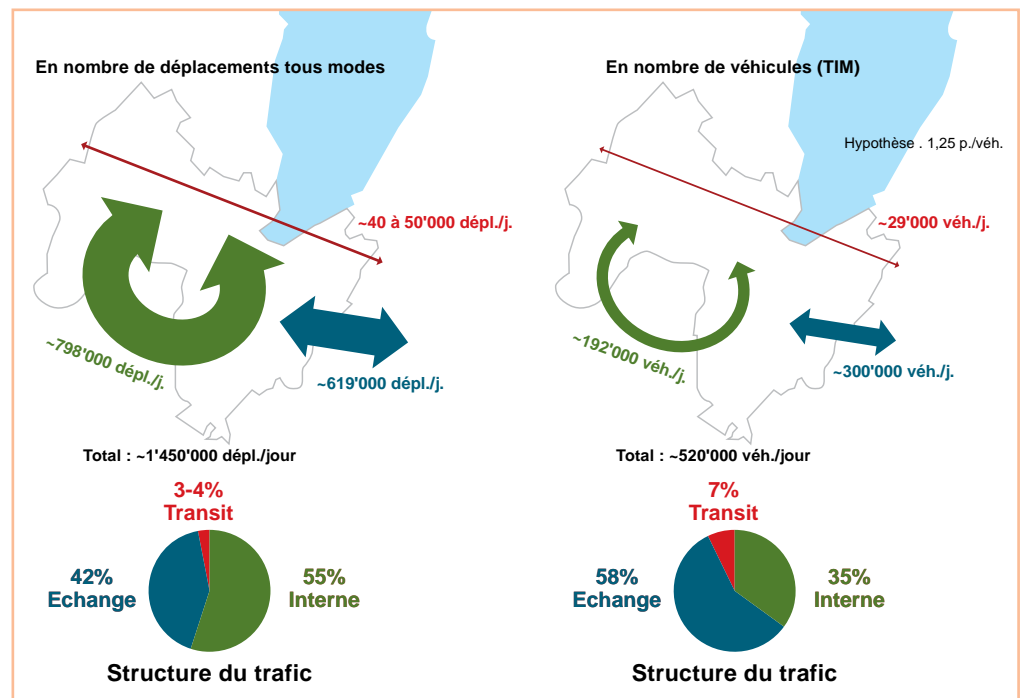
En nombre de déplacements tous modes

~40 à 50'000 dépl./j.

~798'000 dépl./j.

~619'000 dépl./j.

Total : ~1'450'000 dépl./jour

3-4%
Transit

42%
Echange

55%
Interne

Structure du trafic

En nombre de véhicules (TIM)

Hypothèse . 1,25 p./véh.

~29'000 véh./j.

~192'000 véh./j.

~300'000 véh./j.

Total : ~520'000 véh./jour

7%
Transit

58%
Echange

35%
Interne

Structure du trafic